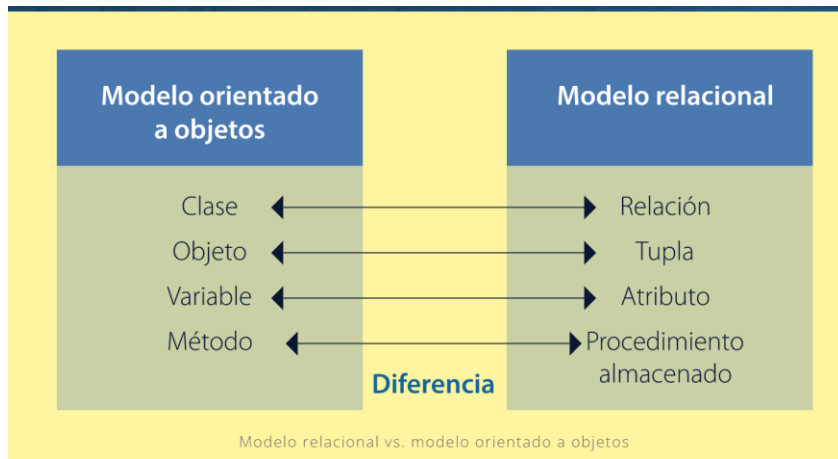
Modelo orientado a objetos

Modelo relacional

| Modelo orientado a objetos | Modelo relacional |
|---|---|
| Clase | Relación |
| Objeto | Tupla |
| Variable | Atributo |
| Método | Procedimiento almacenado |

Diferencia

Modelo relacional vs. modelo orientado a objetos